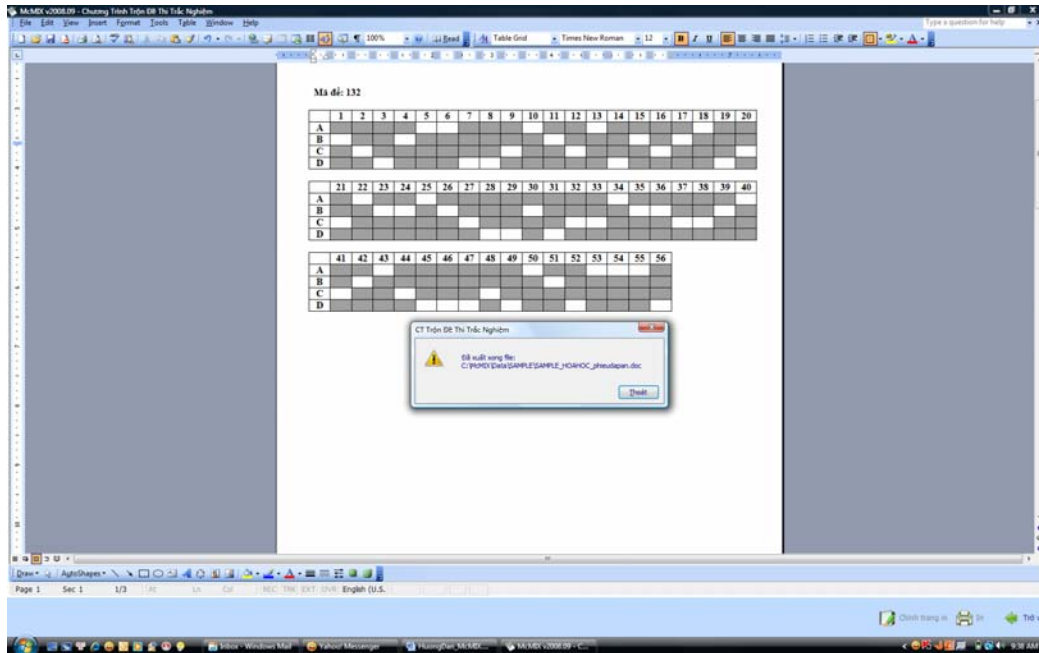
McMIX v2008.09 - Chương Trình Trộn Đề Thi Trắc Nghiệm
File Edit View Insert Format Tools Table Window Help
Type a question for help
100% Read Table Grid Times New Roman 12

Mã đề: 132

| | 1 | 2 | 3 | 4 | 5 | 6 | 7 | 8 | 9 | 10 | 11 | 12 | 13 | 14 | 15 | 16 | 17 | 18 | 19 | 20 |
|---|---|---|---|---|---|---|---|---|---|---|---|---|---|---|---|---|---|---|---|---|
| A | | | | | | | | | | | | | | | | | | | | |
| B | | | | | | | | | | | | | | | | | | | | |
| C | | | | | | | | | | | | | | | | | | | | |
| D | | | | | | | | | | | | | | | | | | | | |

| | 21 | 22 | 23 | 24 | 25 | 26 | 27 | 28 | 29 | 30 | 31 | 32 | 33 | 34 | 35 | 36 | 37 | 38 | 39 | 40 |
|---|---|---|---|---|---|---|---|---|---|---|---|---|---|---|---|---|---|---|---|---|
| A | | | | | | | | | | | | | | | | | | | | |
| B | | | | | | | | | | | | | | | | | | | | |
| C | | | | | | | | | | | | | | | | | | | | |
| D | | | | | | | | | | | | | | | | | | | | |

| | 41 | 42 | 43 | 44 | 45 | 46 | 47 | 48 | 49 | 50 | 51 | 52 | 53 | 54 | 55 | 56 |
|---|---|---|---|---|---|---|---|---|---|---|---|---|---|---|---|---|
| A | | | | | | | | | | | | | | | | |
| B | | | | | | | | | | | | | | | | |
| C | | | | | | | | | | | | | | | | |
| D | | | | | | | | | | | | | | | | |

CT Trộn Đề Thi Trắc Nghiệm
Đã xuất xong file:
C:\McMIX\Data\SAMPLE\SAMPLE_HOAHOC_phieudapan.doc
Thoát

Draw AutoShapes
Page 1 Sec 1 1/3 At Ln Col REC TRK EXT OVR English (U.S.
Chỉnh trang in In Trở
Inbox - Windows Mail Yahoo! Messenger HuongDan_McMIX... McMIX v2008.09 - C... 9:38 AM